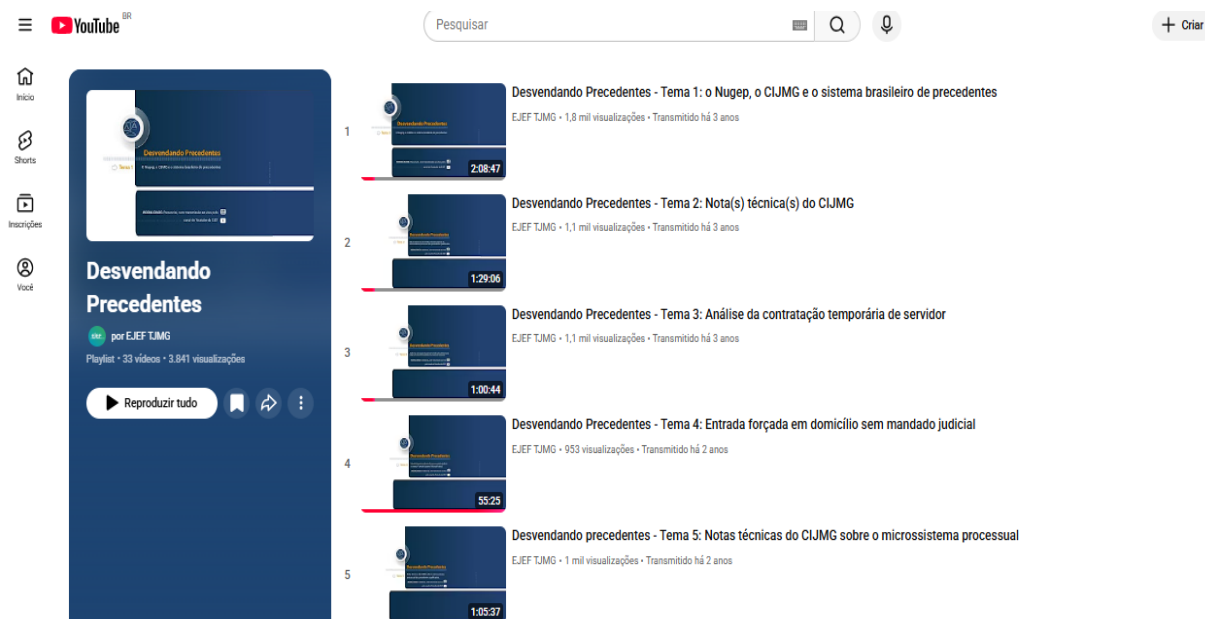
YouTube BR

Pesquisar

Criar

Início

Shorts

Inscrições

Você

Desvendando Precedentes

Desvendando Precedentes

por EJEF TJMG

Playlist • 33 vídeos • 3.841 visualizações

Reproduzir tudo

1

2:08:47

Desvendando Precedentes - Tema 1: o Nugep, o CIJMG e o sistema brasileiro de precedentes

EJEF TJMG • 1,8 mil visualizações • Transmitido há 3 anos

2

1:29:06

Desvendando Precedentes - Tema 2: Nota(s) técnica(s) do CIJMG

EJEF TJMG • 1,1 mil visualizações • Transmitido há 3 anos

3

1:00:44

Desvendando Precedentes - Tema 3: Análise da contratação temporária de servidor

EJEF TJMG • 1,1 mil visualizações • Transmitido há 3 anos

4

55:25

Desvendando Precedentes - Tema 4: Entrada forçada em domicílio sem mandado judicial

EJEF TJMG • 953 visualizações • Transmitido há 2 anos

5

1:05:37

Desvendando precedentes - Tema 5: Notas técnicas do CIJMG sobre o microssistema processual

EJEF TJMG • 1 mil visualizações • Transmitido há 2 anos